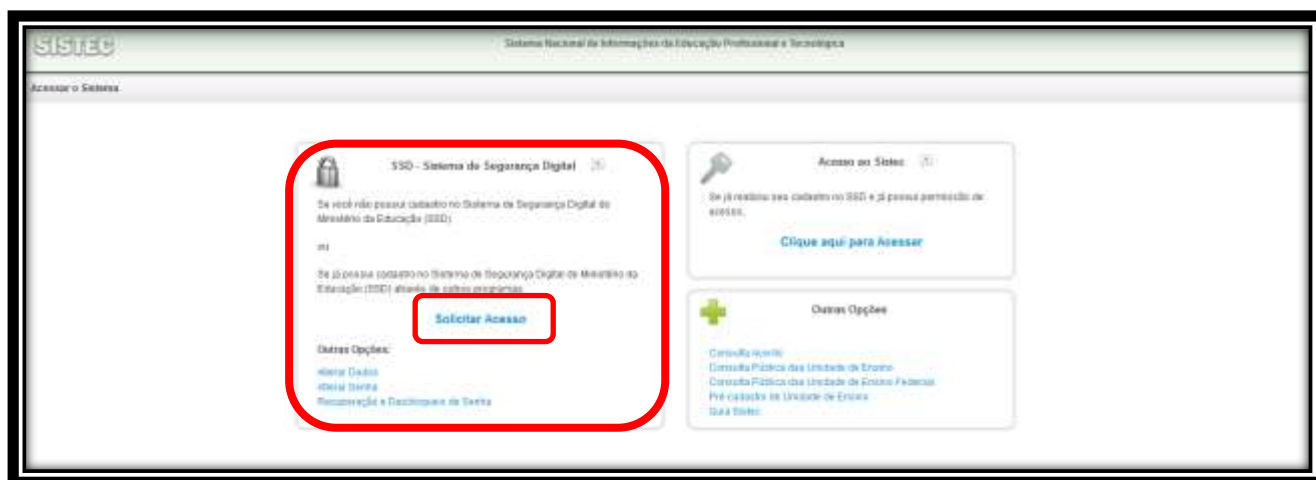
SISTEC

Sistema Nacional de Informações da Educação Profissional e Tecnológica

Acessar o Sistema

SSD - Sistema de Segurança Digital

Se você não possui cadastro no Sistema de Segurança Digital do Ministério da Educação (SSD)

ou

Se já possui cadastro no Sistema de Segurança Digital do Ministério da Educação (SSD) através de outros programas

Solicitar Acesso

Outras Opções:

Alterar Dados
Alterar Senha
Recuperação e Desbloqueio de Senha

Acesso ao Sistec

Se já realizou seu cadastro no SSD e já possui permissão de acesso.

Clique aqui para Acessar

Outras Opções

Consulta Aluno
Consulta Pública das Unidade de Ensino
Consulta Pública das Unidade de Ensino Federal
Pré cadastro de Unidade de Ensino
Guia Sistec